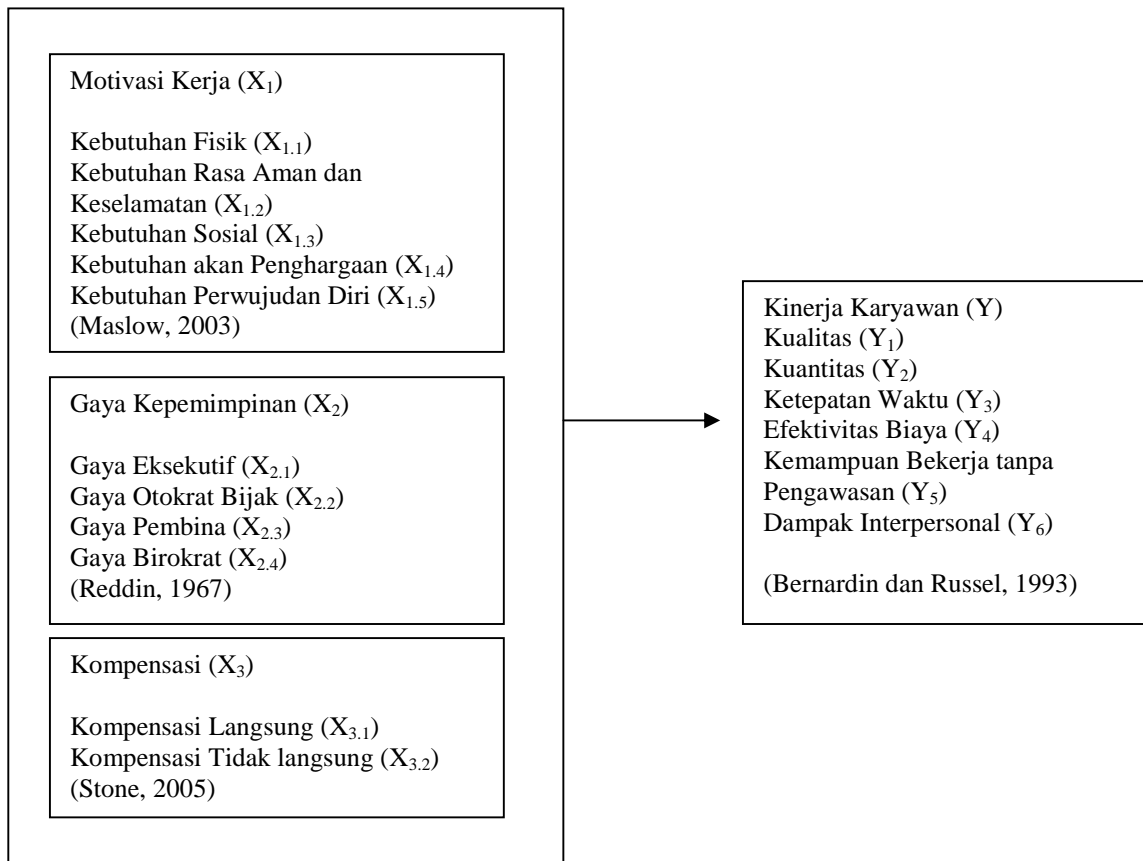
Motivasi Kerja ($X_1$)

Kebutuhan Fisik ($X_{1.1}$)
Kebutuhan Rasa Aman dan Keselamatan ($X_{1.2}$)
Kebutuhan Sosial ($X_{1.3}$)
Kebutuhan akan Penghargaan ($X_{1.4}$)
Kebutuhan Perwujudan Diri ($X_{1.5}$)
(Maslow, 2003)

Gaya Kepemimpinan ($X_2$)

Gaya Eksekutif ($X_{2.1}$)
Gaya Otokrat Bijak ($X_{2.2}$)
Gaya Pembina ($X_{2.3}$)
Gaya Birokrat ($X_{2.4}$)
(Reddin, 1967)

Kompensasi ($X_3$)

Kompensasi Langsung ($X_{3.1}$)
Kompensasi Tidak langsung ($X_{3.2}$)
(Stone, 2005)

Kinerja Karyawan (Y)
Kualitas ($Y_1$)
Kuantitas ($Y_2$)
Ketepatan Waktu ($Y_3$)
Efektivitas Biaya ($Y_4$)
Kemampuan Bekerja tanpa Pengawasan ($Y_5$)
Dampak Interpersonal ($Y_6$)

(Bernardin dan Russel, 1993)